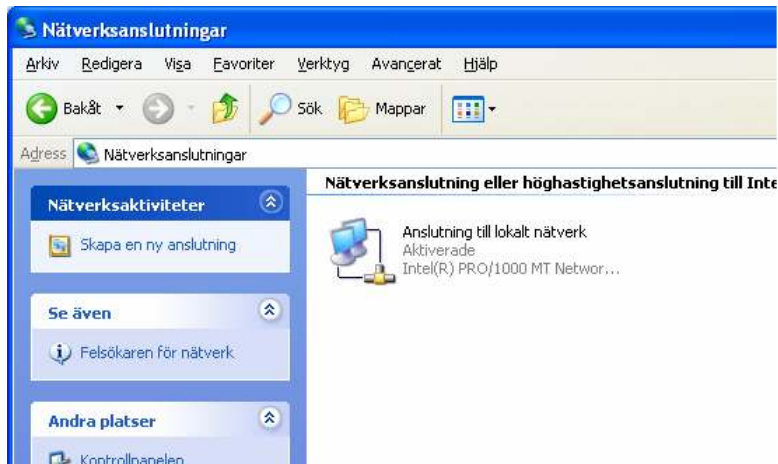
Nätverksanslutningar

Arkiv Redigera Visa Favoriter Verktyg Avancerat Hjälp

Bakåt Sök Mappar

Adress Nätverksanslutningar

Nätverksaktiviteter

Skapa en ny anslutning

Se även

Felsökaren för nätverk

Andra platser

Kontrollpanelen

Nätverksanslutning eller höghastighetsanslutning till Inte

Anslutning till lokalt nätverk
Aktiverade
Intel(R) PRO/1000 MT Networ...